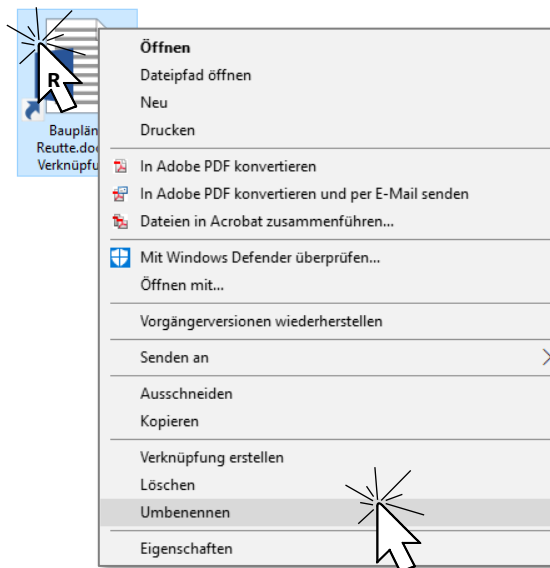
R

Bauplän
Reutte.doc
Verknüpfu

Öffnen
Dateipfad öffnen
Neu
Drucken

In Adobe PDF konvertieren
In Adobe PDF konvertieren und per E-Mail senden
Dateien in Acrobat zusammenführen...

Mit Windows Defender überprüfen...
Öffnen mit...

Vorgängerversionen wiederherstellen

Senden an

Ausschneiden
Kopieren

Verknüpfung erstellen
Löschen
Umbenennen

Eigenschaften